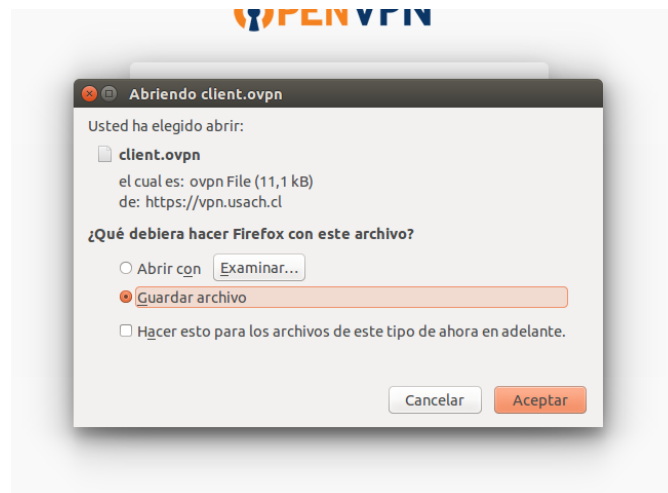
OPENVPN

Abriendo client.ovpn

Usted ha elegido abrir:

client.ovpn

el cual es: ovpn File (11,1 kB)
de: https://vpn.usach.cl

¿Qué debiera hacer Firefox con este archivo?

Abrir con Examinar...

Guardar archivo

Hacer esto para los archivos de este tipo de ahora en adelante.

Cancelar Aceptar